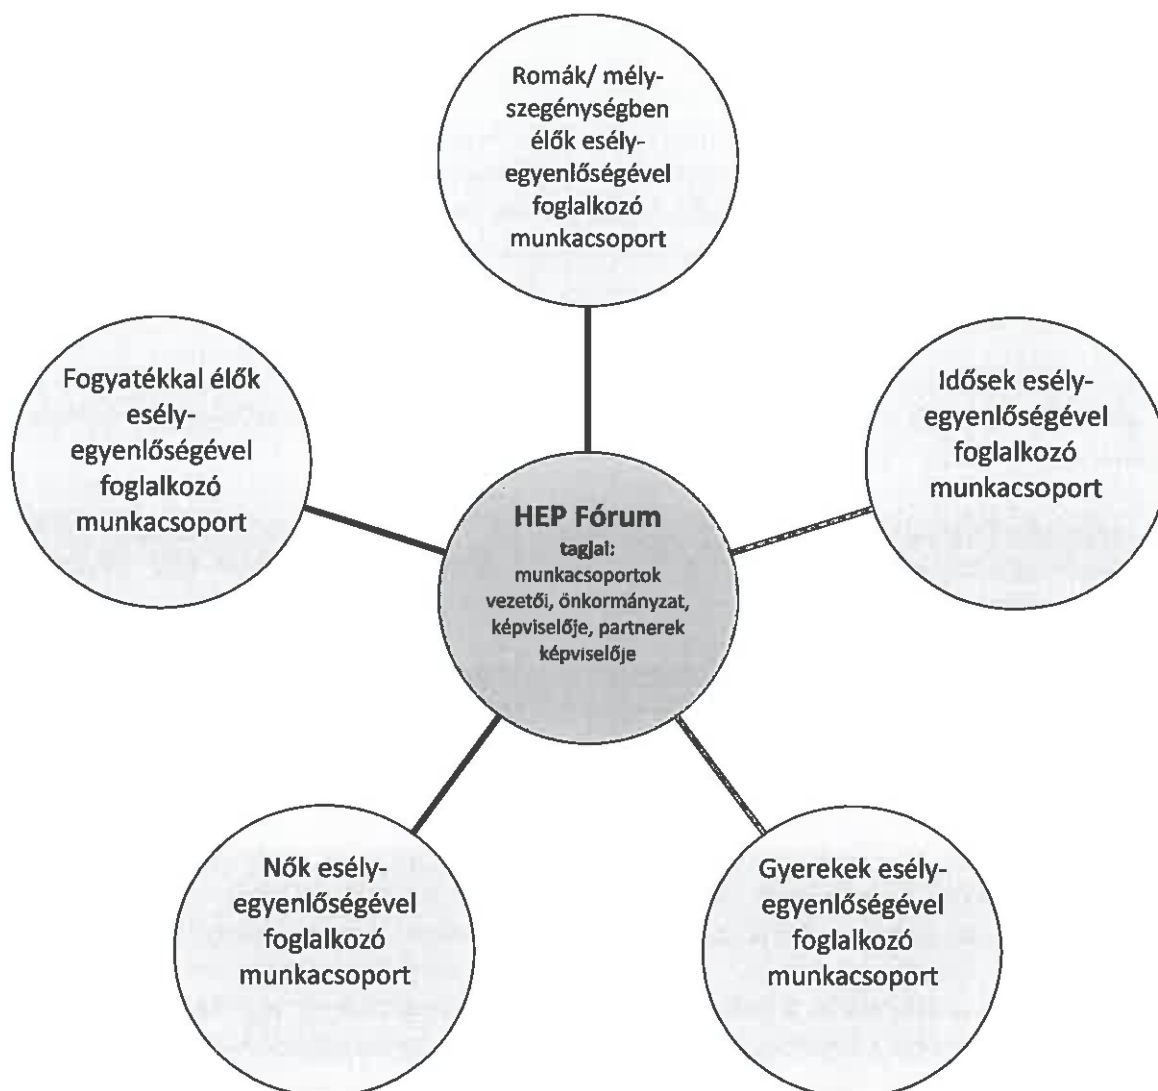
Romák/ mélyszegénységben élők esélyegyenlőségével foglalkozó munkacsoport

Fogyatékkal élők esélyegyenlőségével foglalkozó munkacsoport

Idősek esélyegyenlőségével foglalkozó munkacsoport

HEP Fórum
tagjai: munkacsoportok vezetői, önkormányzat, képviselője, partnerek képviselője

Nők esélyegyenlőségével foglalkozó munkacsoport

Gyerekek esélyegyenlőségével foglalkozó munkacsoport